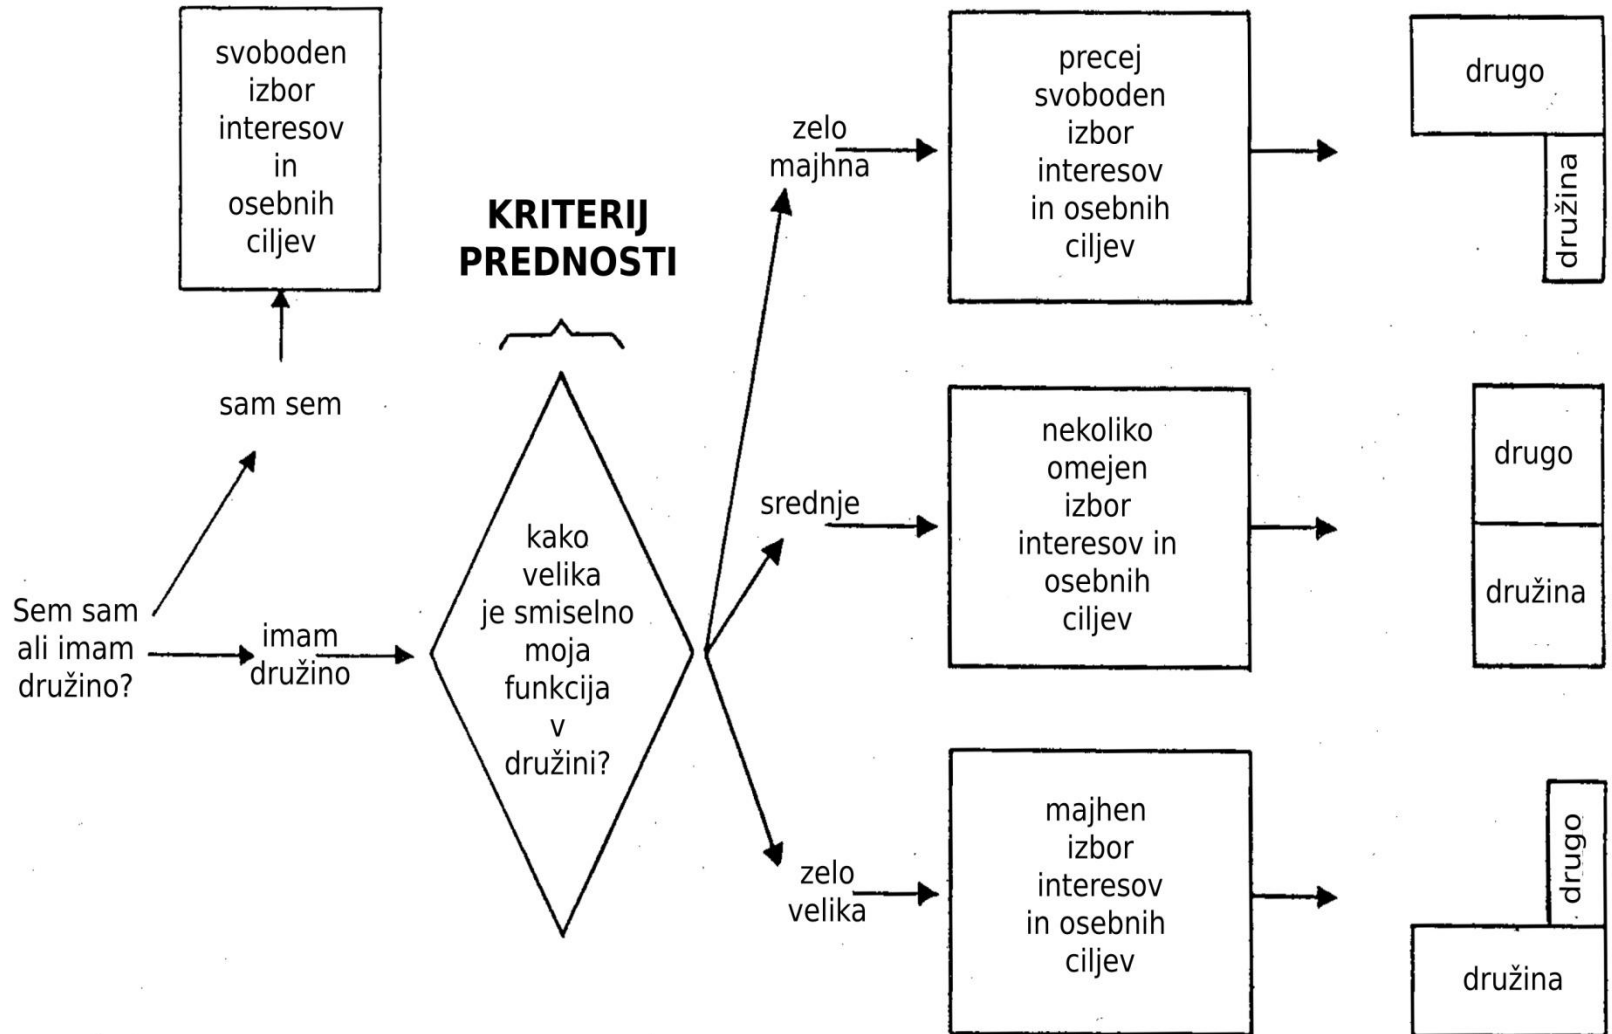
svoboden izbor interesov in osebnih ciljev

sam sem

Sem sam ali imam družino?

imam družino

KRITERIJ PREDNOSTI

kako velika je smiselno moja funkcija v družini?

zelo majhna

srednje

zelo velika

precej svoboden izbor interesov in osebnih ciljev

nekoliko omejen izbor interesov in osebnih ciljev

majhen izbor interesov in osebnih ciljev

drugo

družina

drugo

družina

drugo

družina